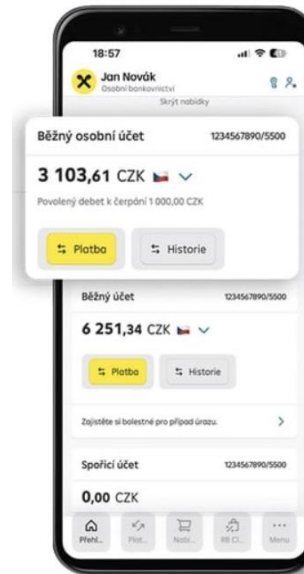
18:57

Jan Novák
Osobní bankovnictví

Skrýt nabídky

Běžný osobní účet 1234567890/5500

3 103,61 CZK

Povolený debet k čerpání 1 000,00 CZK

Platba

Historie

Běžný účet 1234567890/5500

6 251,34 CZK

Platba

Historie

Zajistěte si bolestné pro případ úrazu.

Spořicí účet 1234567890/5500

0,00 CZK

Přehl...

Plat...

Nabí...

RB Cl...

Menu